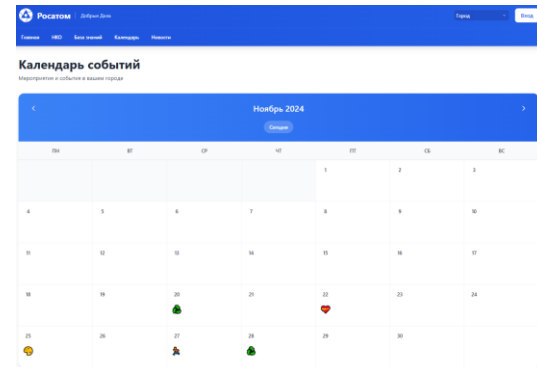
Росатом | Добрые Дела

Город

Вход

Главная НКО База знаний Календарь Новости

Календарь событий

Мероприятия и события в вашем городе

‹ Ноябрь 2024 ›

Сегодня

| ПН | ВТ | СР | ЧТ | ПТ | СБ | ВС |
|---|---|---|---|---|---|---|
| | | | | 1 | 2 | 3 |
| 4 | 5 | 6 | 7 | 8 | 9 | 10 |
| 11 | 12 | 13 | 14 | 15 | 16 | 17 |
| 18 | 19 | 20 | 21 | 22 | 23 | 24 |
| 25 | 26 | 27 | 28 | 29 | 30 | |